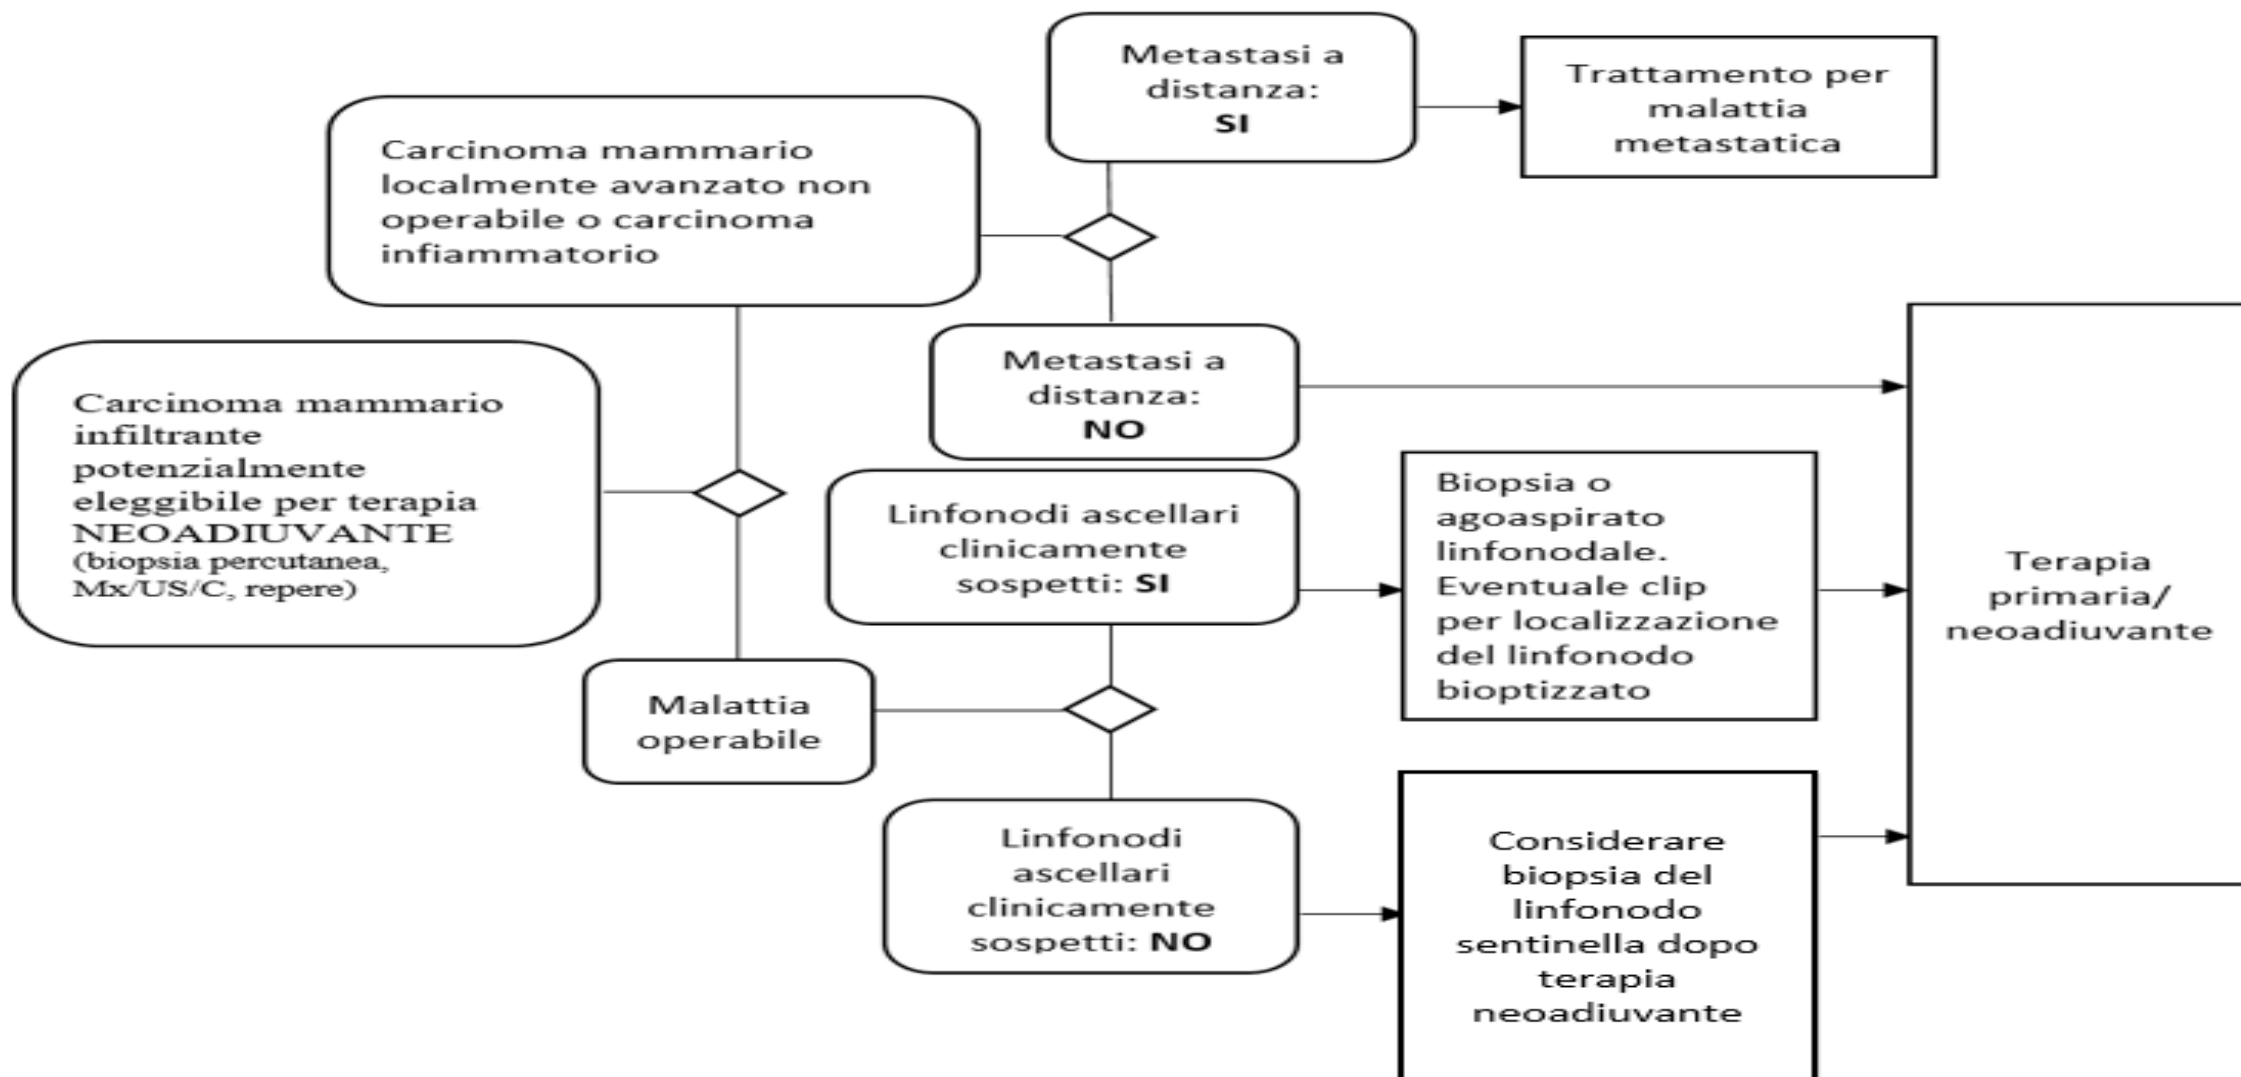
Carcinoma mammario infiltrante potenzialmente eleggibile per terapia NEOADIUVANTE (biopsia percutanea, Mx/US/C, repere)

Carcinoma mammario localmente avanzato non operabile o carcinoma infiammatorio

Metastasi a distanza: SI

Trattamento per malattia metastatica

Metastasi a distanza: NO

Malattia operabile

Linfonodi ascellari clinicamente sospetti: SI

Biopsia o agoaspirato linfonodale. Eventuale clip per localizzazione del linfonodo bioptizzato

Linfonodi ascellari clinicamente sospetti: NO

Considerare biopsia del linfonodo sentinella dopo terapia neoadiuvante

Terapia primaria/ neoadiuvante